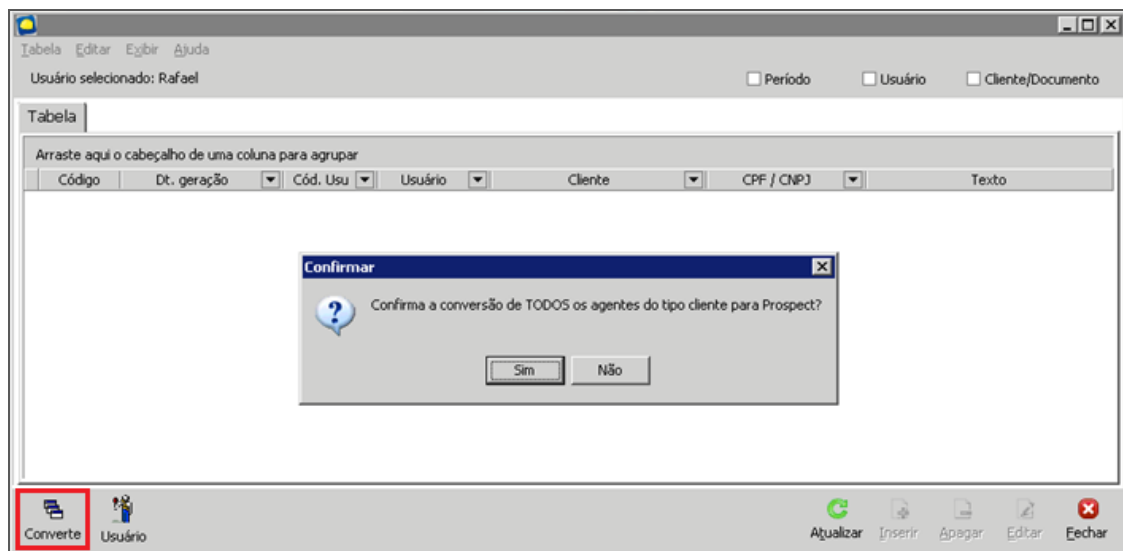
Tabela Editar Exibir Ajuda

Usuário selecionado: Rafael

Período Usuário Cliente/Documento

Tabela

Arraste aqui o cabeçalho de uma coluna para agrupar

| Código | Dt. geração | Cód. Usu | Usuário | Cliente | CPF / CNPJ | Texto |
|---|---|---|---|---|---|---|

Confirmar

Confirma a conversão de TODOS os agentes do tipo cliente para Prospect?

Sim Não

Converte Usuário

Atualizar Inserir Apagar Editar Fechar